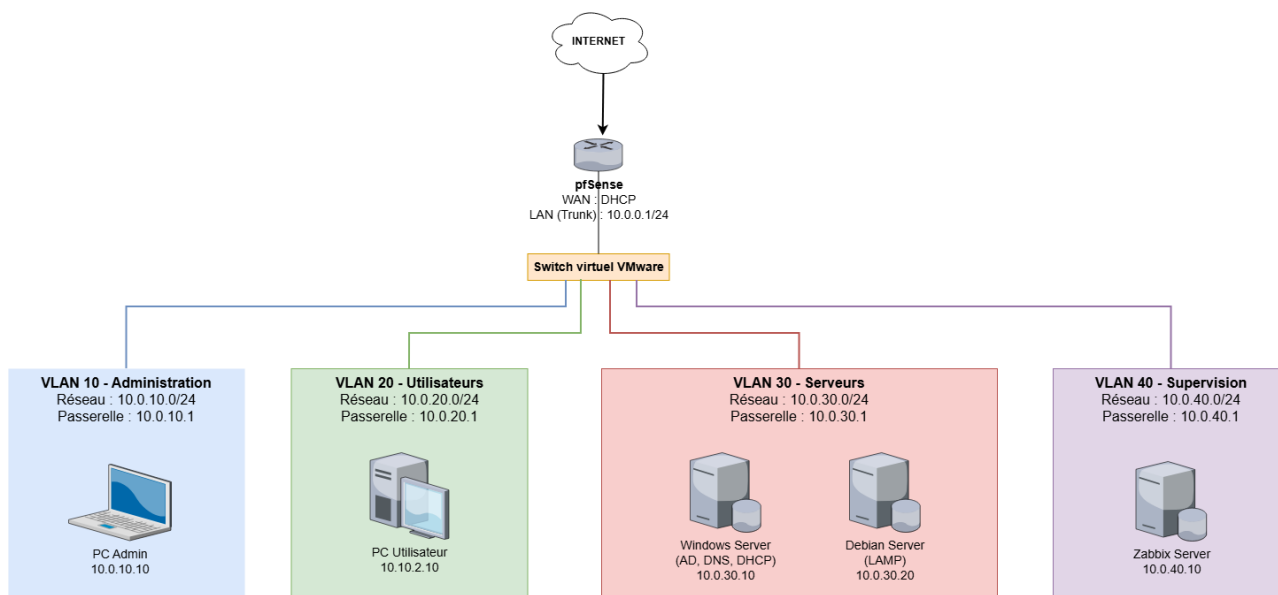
INTERNET

pfSense
WAN : DHCP
LAN (Trunk) : 10.0.0.1/24

Switch virtuel VMware

VLAN 10 - Administration
Réseau : 10.0.10.0/24
Passerelle : 10.0.10.1

PC Admin
10.0.10.10

VLAN 20 - Utilisateurs
Réseau : 10.0.20.0/24
Passerelle : 10.0.20.1

PC Utilisateur
10.10.2.10

VLAN 30 - Serveurs
Réseau : 10.0.30.0/24
Passerelle : 10.0.30.1

Windows Server
(AD, DNS, DHCP)
10.0.30.10

Debian Server
(LAMP)
10.0.30.20

VLAN 40 - Supervision
Réseau : 10.0.40.0/24
Passerelle : 10.0.40.1

Zabbix Server
10.0.40.10